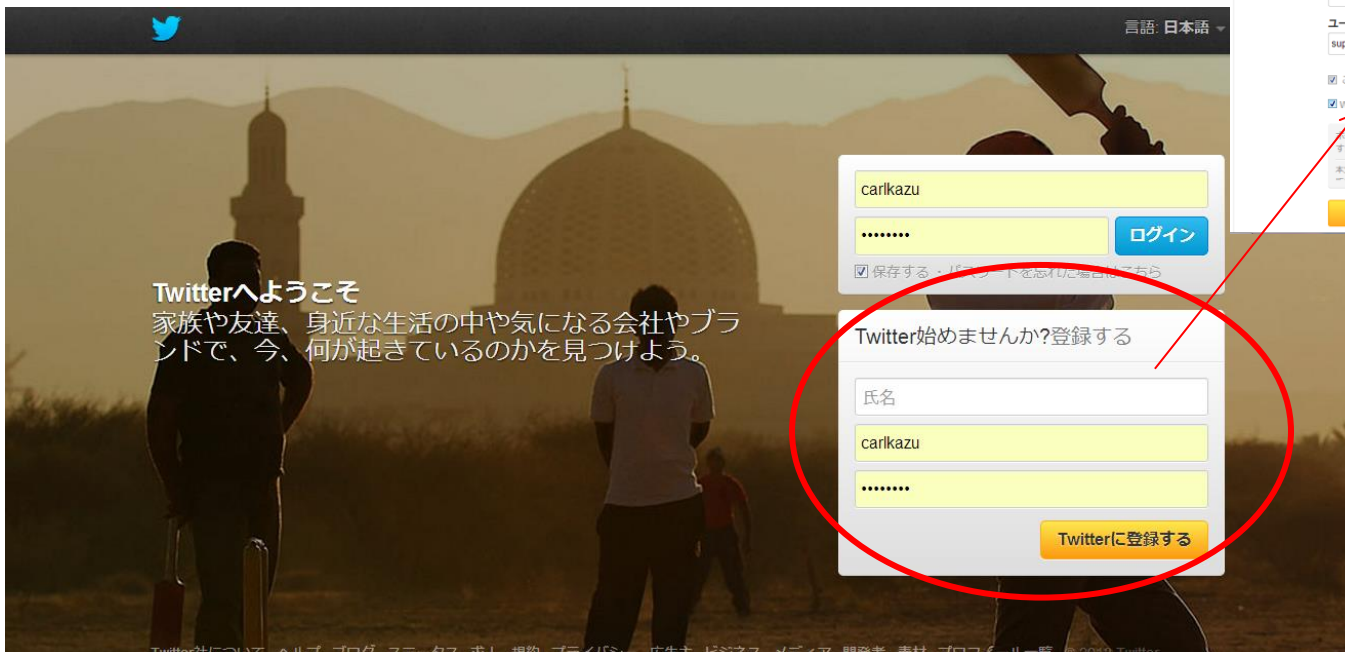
言語: 日本語

carlkazu

••••••••

ログイン

保存する・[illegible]

Twitterへようこそ
家族や友達、身近な生活の中や気になる会社やブランドで、今、何が起きているのかを見つけよう。

Twitter始めませんか?登録する

氏名

carlkazu

••••••••

Twitterに登録する

ユー
sup

Twitter社について ヘルプ ブログ ステータス 求人 規約 プライバシー 広告主 ビジネス メディア 開発者 素材 プロフィール一覧 © 2012 Twitter